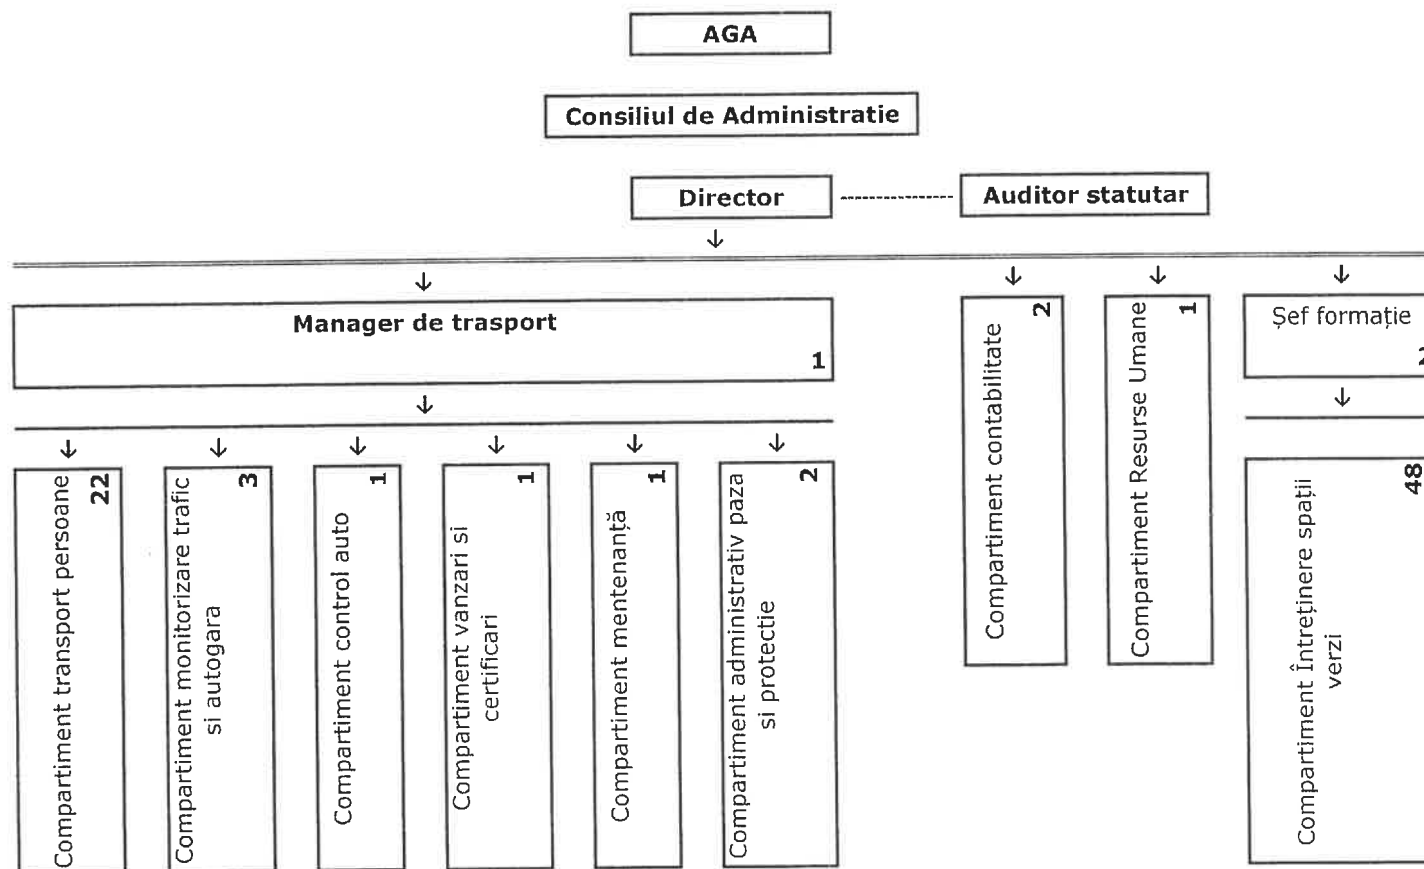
AGA

Consiliul de Administratie

Director

Auditor statutar

Manager de trasport
1

Compartiment transport persoane 22

Compartiment monitorizare trafic si autogara 3

Compartiment control auto 1

Compartiment vanzari si certificari 1

Compartiment mentenanță 1

Compartiment administrativ paza si protectie 2

Compartiment contabilitate 2

Compartiment Resurse Umane 1

Șef formație
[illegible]

Compartiment Întreținere spații verzi 48